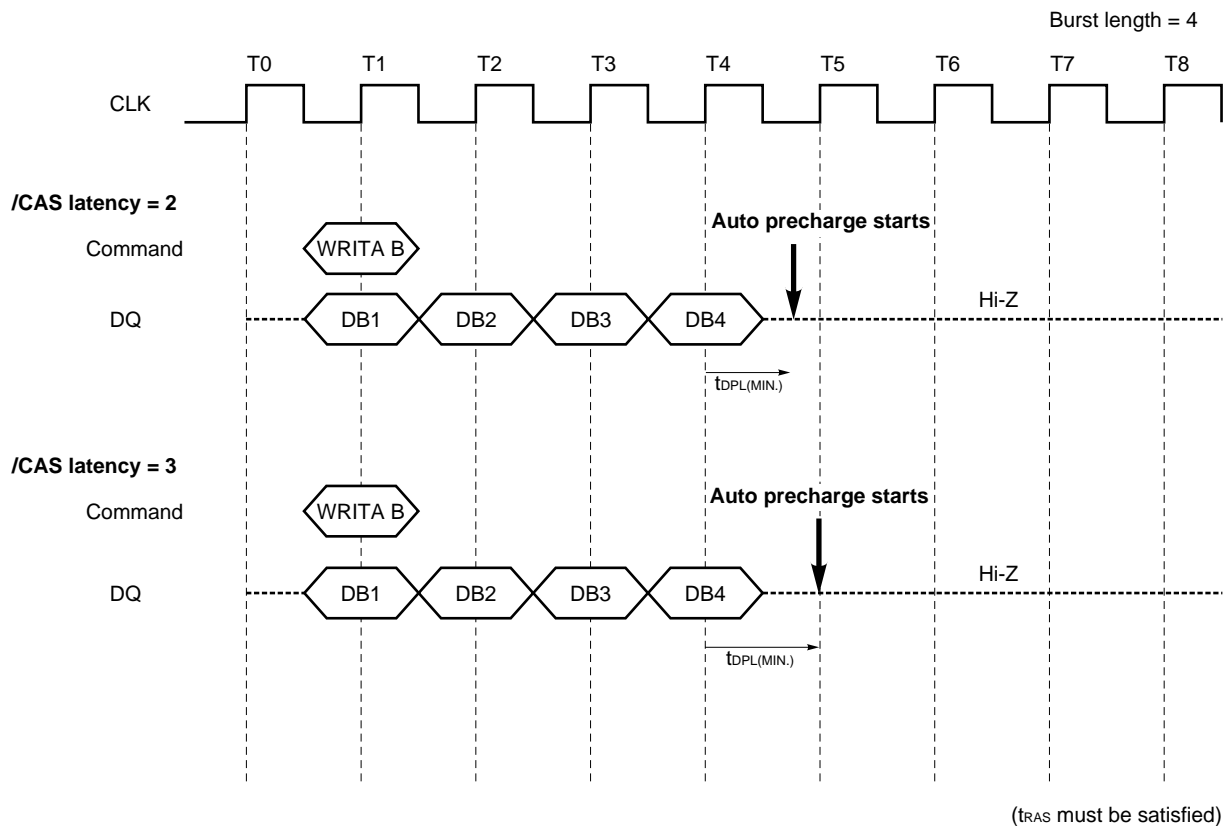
Burst length = 4

T0 T1 T2 T3 T4 T5 T6 T7 T8

CLK

/CAS latency = 2

Command WRITA B

Auto precharge starts

DQ DB1 DB2 DB3 DB4 Hi-Z

$t_{DPL(MIN.)}$

/CAS latency = 3

Command WRITA B

Auto precharge starts

DQ DB1 DB2 DB3 DB4 Hi-Z

$t_{DPL(MIN.)}$

($t_{RAS}$ must be satisfied)